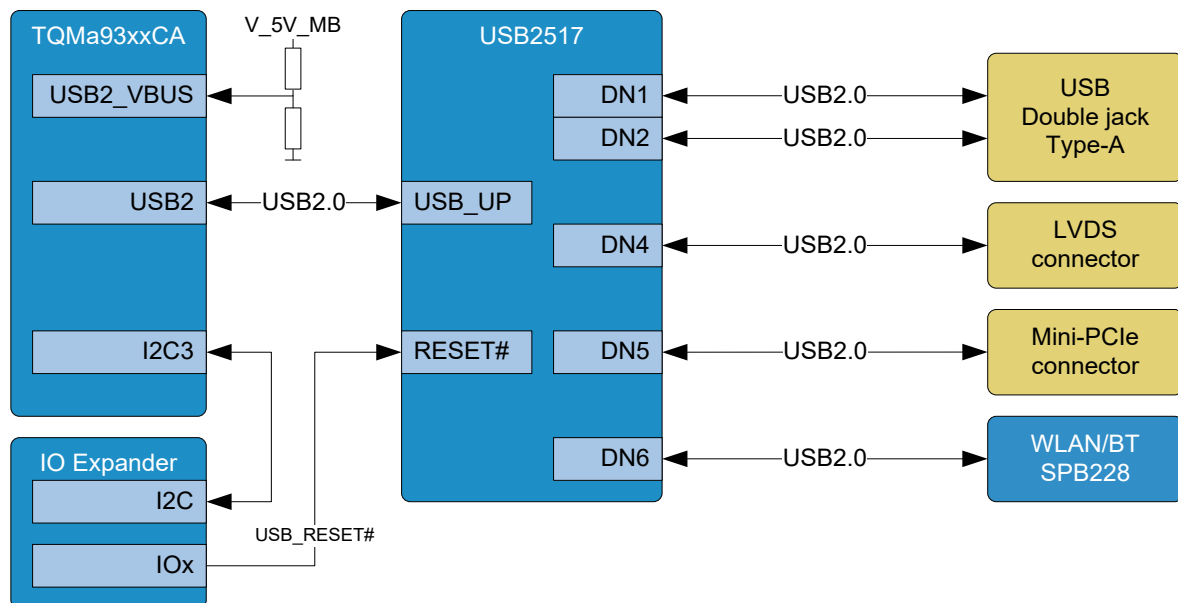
TQMa93xxCA

V_5V_MB

USB2_VBUS

USB2

USB2.0

I2C3

IO Expander

I2C

IOx

USB_RESET#

USB2517

USB_UP

RESET#

DN1

DN2

DN4

DN5

DN6

USB2.0

USB2.0

USB2.0

USB2.0

USB2.0

USB
Double jack
Type-A

LVDS
connector

Mini-PCIe
connector

WLAN/BT
SPB228